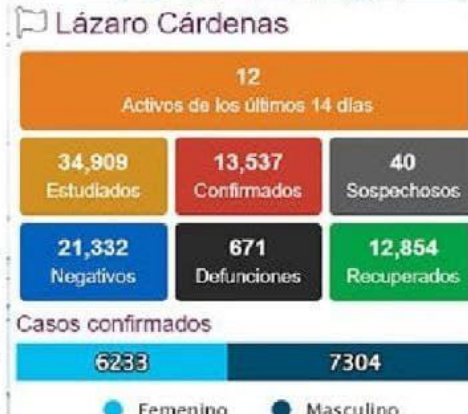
Lázaro Cárdenas

12
Activos de los últimos 14 días

34,909
Estudiados

13,537
Confirmados

40
Sospechosos

21,332
Negativos

671
Defunciones

12,854
Recuperados

Casos confirmados

6233

7304

Femenino Masculino